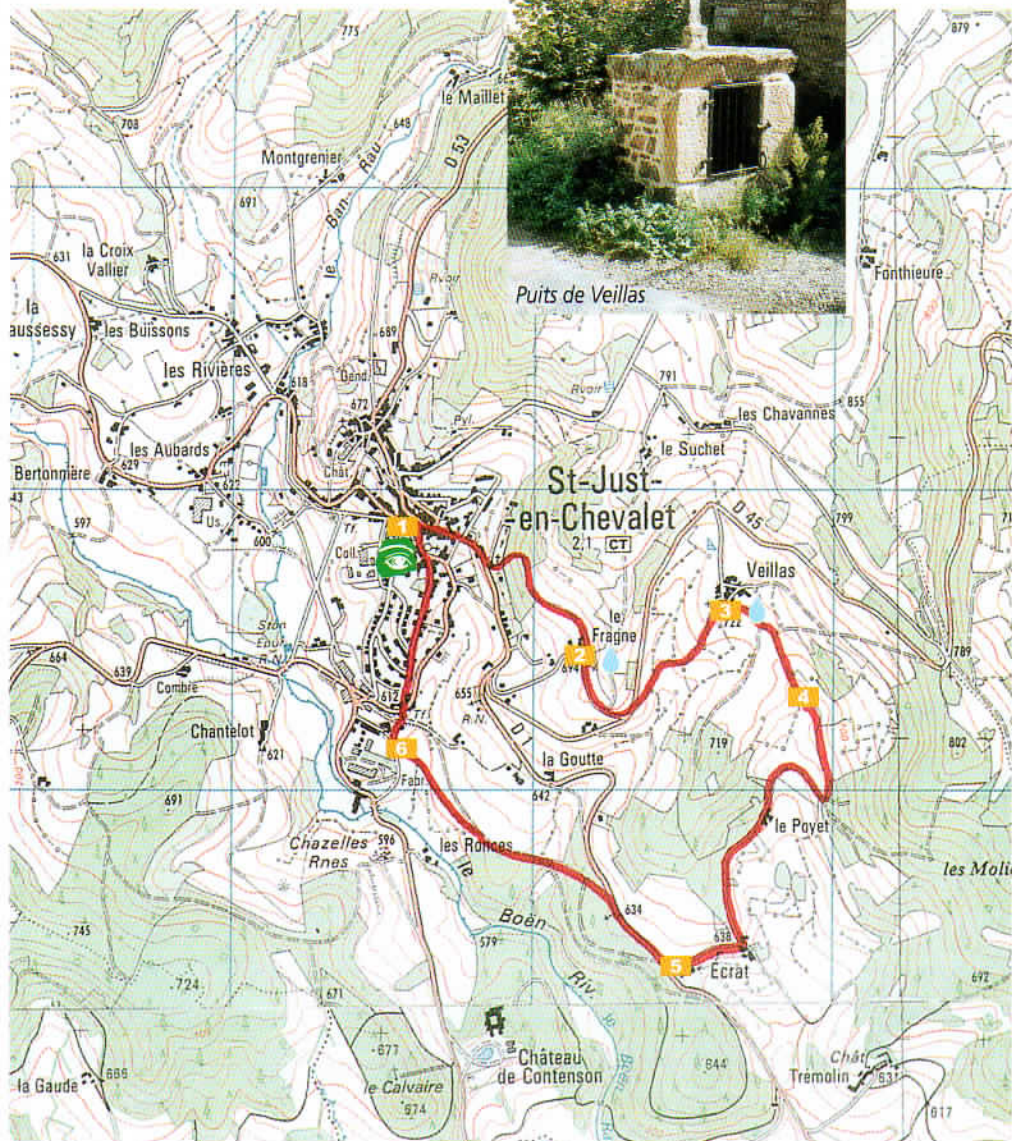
Puits de Veillas

775
le Maillet
708
Montgrenier
648
le Ban Rau
D 53
691
879
631
la Croix Vallier
Rvoir
Fonthieure
la aussessy
les Buissons
689
les Rivières
Dend.
618
791
672
Rvoir
les Chavannes
855
Pyl.
les Aubards
Chât.
le Suchet
Bertonnière
629
622
St-Just-en-Chevalet
43
597
Us
600
D 45
799
Tr.
1
Coll.
2.1
CT
Veillas
Ston Eau
3
722
le Fragne
2
674
664
639
Combre
612
655
789
4
Chantelot
621
6
R.N.
D 1
719
802
la Goutte
691
Fabr.
642
Chazelles Rnes
596
les Ronces
le Poyet
les Molie
745
Boën
634
638
579
5
Écrat
724
Riv.
692
671
677
Château de Contenson
644
Chât.
le Calvaire
Trémolin
631
la Gaude
686
674
617